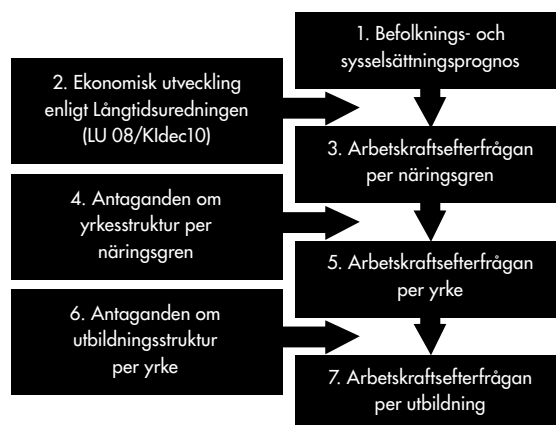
1. Befolknings- och sysselsättningsprognos

2. Ekonomisk utveckling enligt Långtidsutredningen (LU 08/KIdec10)

3. Arbetskraftsefterfrågan per näringsgren

4. Antaganden om yrkesstruktur per näringsgren

5. Arbetskraftsefterfrågan per yrke

6. Antaganden om utbildningsstruktur per yrke

7. Arbetskraftsefterfrågan per utbildning